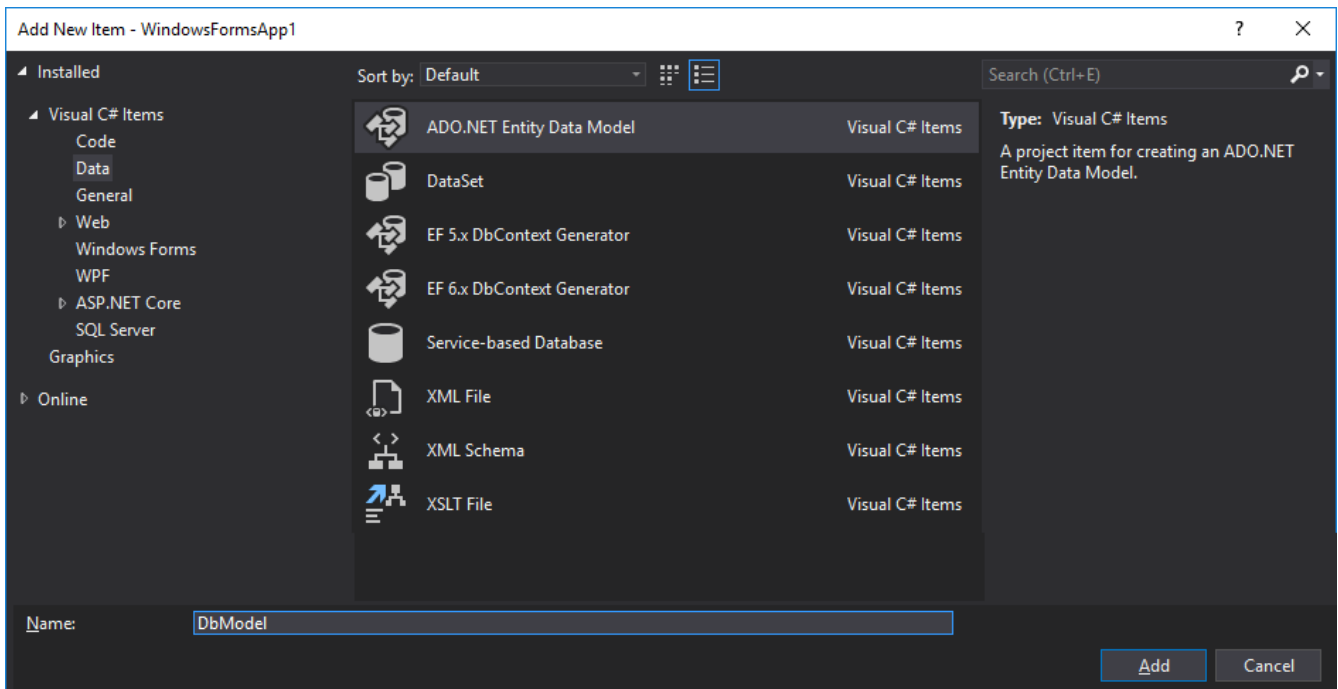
Add New Item - WindowsFormsApp1

?

Installed

Visual C# Items
Code
Data
General
Web
Windows Forms
WPF
ASP.NET Core
SQL Server
Graphics

Online

Sort by: Default

| | |
|---|---|
| ADO.NET Entity Data Model | Visual C# Items |
| DataSet | Visual C# Items |
| EF 5.x DbContext Generator | Visual C# Items |
| EF 6.x DbContext Generator | Visual C# Items |
| Service-based Database | Visual C# Items |
| XML File | Visual C# Items |
| XML Schema | Visual C# Items |
| XSLT File | Visual C# Items |

Search (Ctrl+E)

Type: Visual C# Items

A project item for creating an ADO.NET Entity Data Model.

Name: DbModel

Add

Cancel